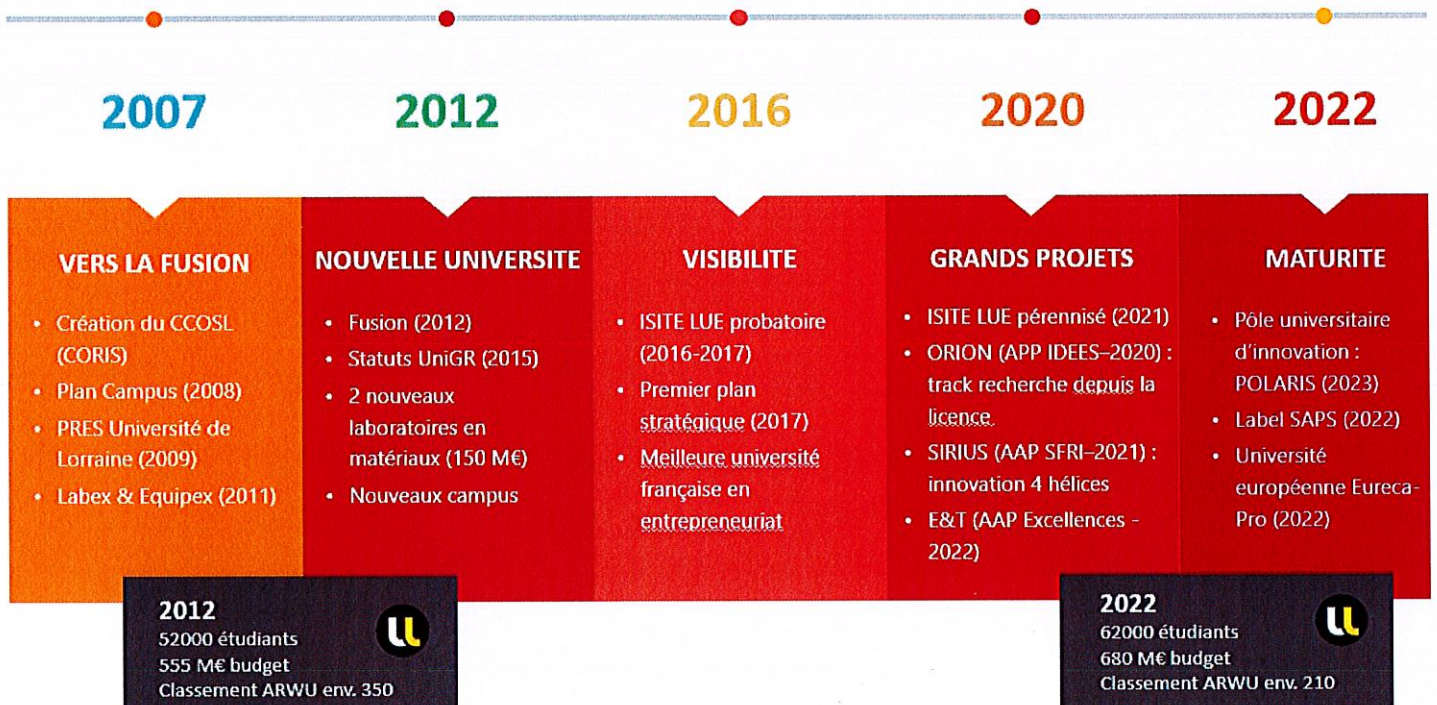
2007

VERS LA FUSION

- Création du CCOSL (CORIS)
- Plan Campus (2008)
- PRES Université de Lorraine (2009)
- Labex & Equipex (2011)

2012

NOUVELLE UNIVERSITE

- Fusion (2012)
- Statuts UniGR (2015)
- 2 nouveaux laboratoires en matériaux (150 M€)
- Nouveaux campus

2016

VISIBILITE

- ISITE LUE probatoire (2016-2017)
- Premier plan stratégique (2017)
- Meilleure université française en entrepreneuriat

2020

GRANDS PROJETS

- ISITE LUE pérennisé (2021)
- ORION (APP IDEES–2020) : track recherche depuis la licence
- SIRIUS (AAP SFRI–2021) : innovation 4 hélices
- E&T (AAP Excellences - 2022)

2022

MATURITE

- Pôle universitaire d'innovation : POLARIS (2023)
- Label SAPS (2022)
- Université européenne Eureca-Pro (2022)

2012
52000 étudiants
555 M€ budget
Classement ARWU env. 350

2022
62000 étudiants
680 M€ budget
Classement ARWU env. 210